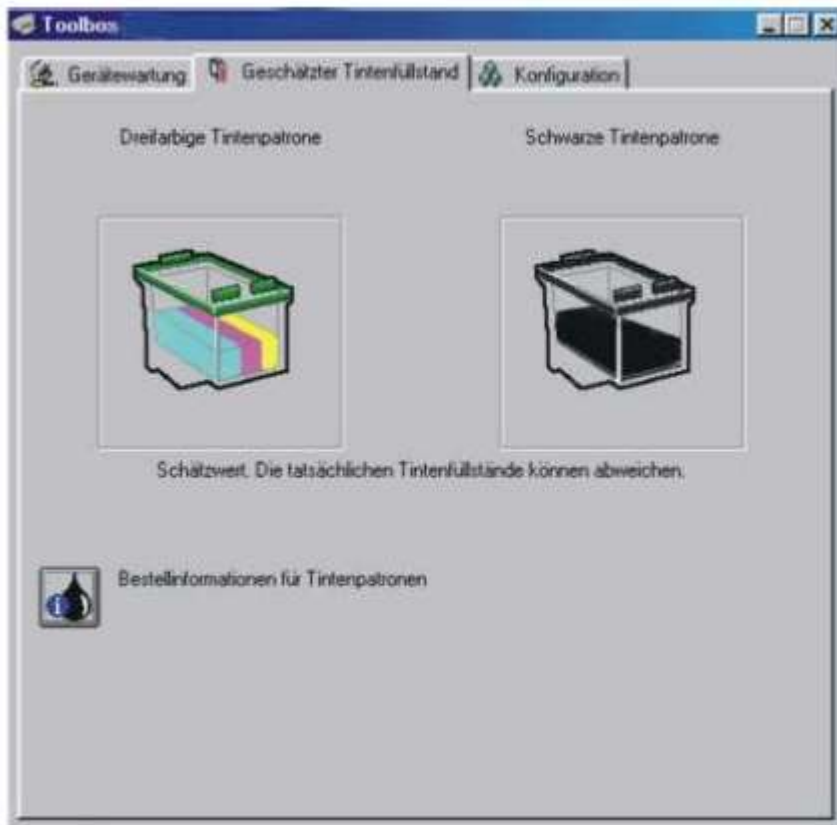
Toolbox

Gerätewartung | Geschätzter Tintenfüllstand | Konfiguration

Dreifarbige Tintenpatrone

Schwarze Tintenpatrone

Schätzwert. Die tatsächlichen Tintenfüllstände können abweichen.

Bestellinformationen für Tintenpatronen